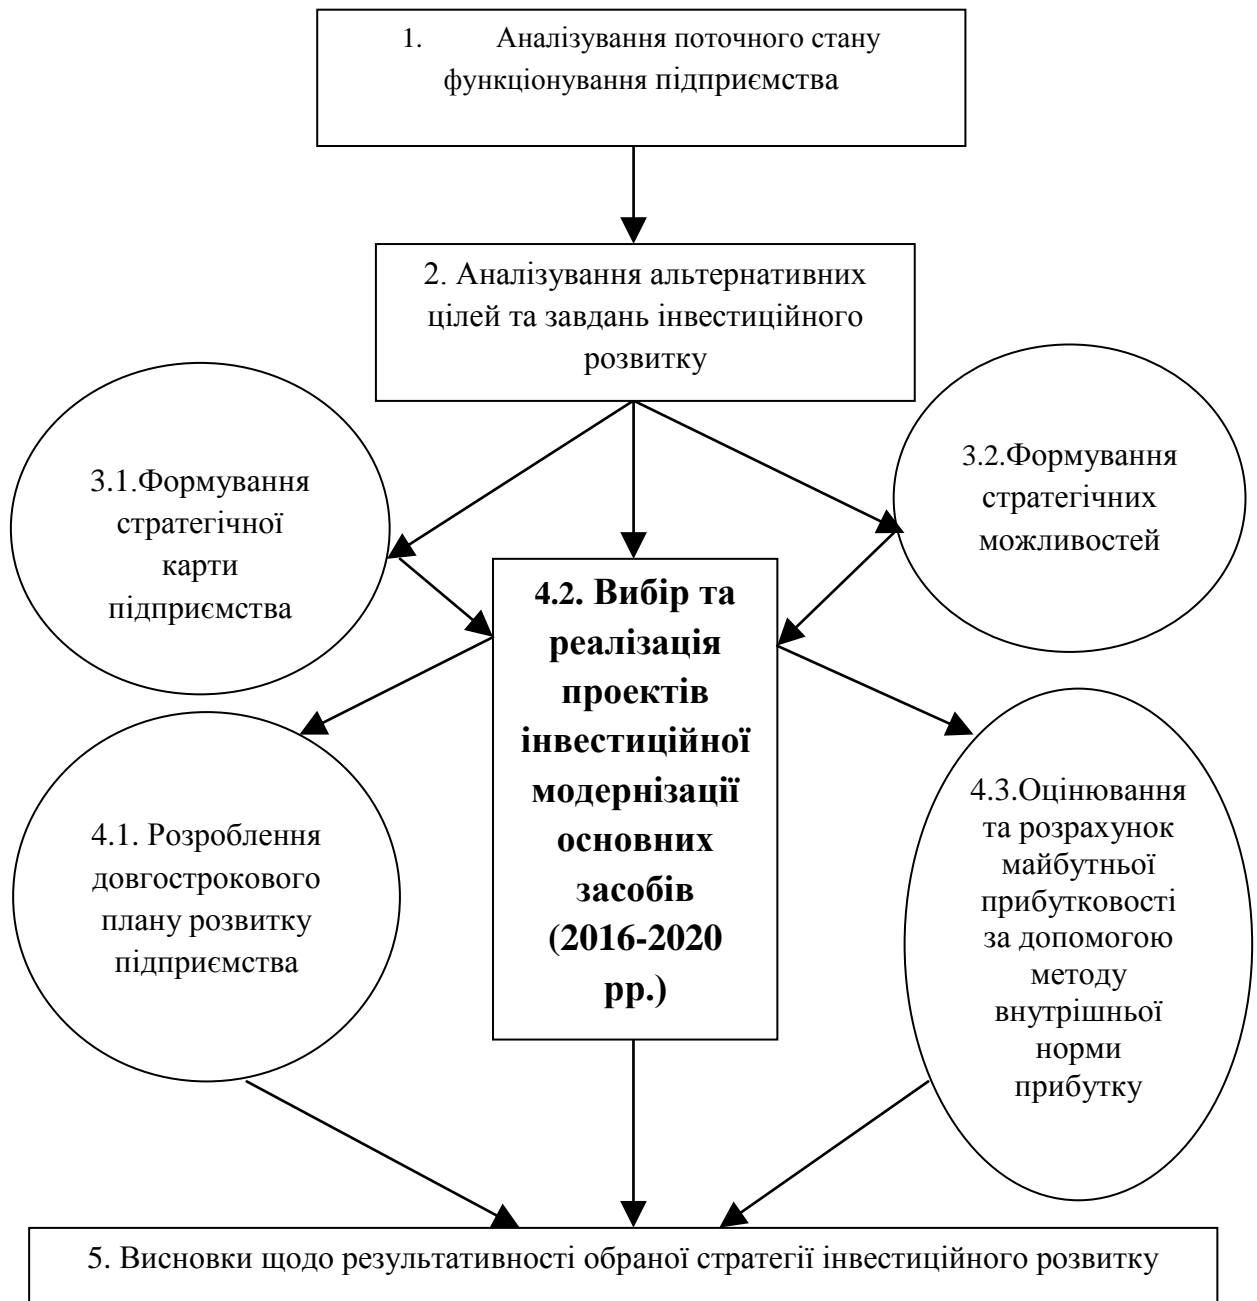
1. Аналізування поточного стану функціонування підприємства

2. Аналізування альтернативних цілей та завдань інвестиційного розвитку

3.1.Формування стратегічної карти підприємства

3.2.Формування стратегічних можливостей

4.2. Вибір та реалізація проектів інвестиційної модернізації основних засобів (2016-2020 рр.)

4.1. Розроблення довгострокового плану розвитку підприємства

4.3.Оцінювання та розрахунок майбутньої прибутковості за допомогою методу внутрішньої норми прибутку

5. Висновки щодо результативності обраної стратегії інвестиційного розвитку